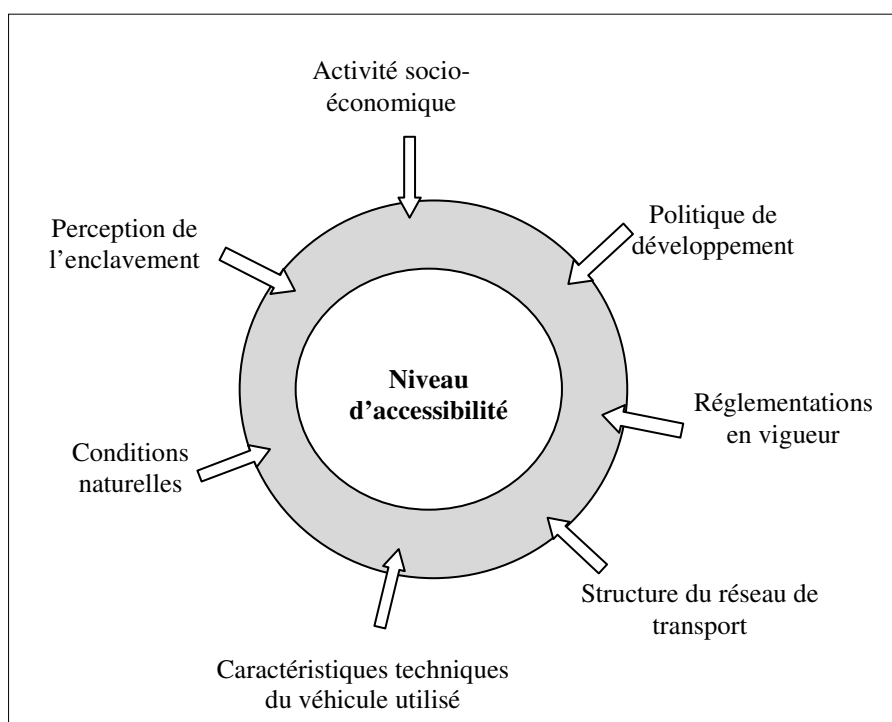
Activité socio-économique

Perception de l'enclavement

Politique de développement

Niveau d'accessibilité

Réglementations en vigueur

Conditions naturelles

Structure du réseau de transport

Caractéristiques techniques du véhicule utilisé